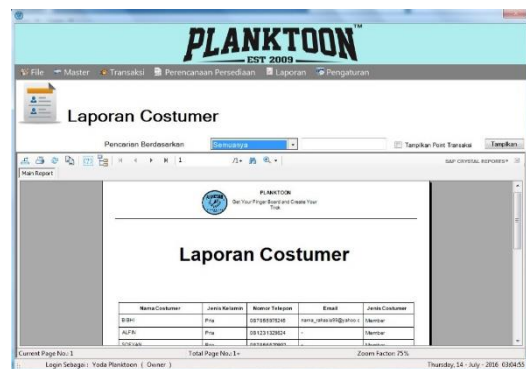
PLANKTOON™
EST 2009

File Master Transaksi Perencanaan Persediaan Laporan Pengaturan

Laporan Costumer

Pencarian Berdasarkan Semuanya Tampilkan Point Transaksi Tampilkan

1 /1+ SAP CRYSTAL REPORTS®

Main Report

PLANKTOON
Get Your Finger Board and Create Your Trick

Laporan Costumer

| Nama Costumer | Jenis Kelamin | Nomor Telepon | Email | Jenis Costumer |
|---|---|---|---|---|
| BISHI | Pria | 087868978245 | nama_rahasia99@yahoo.c | Member |
| ALFIN | Pria | 081231328824 | - | Member |
| SOFYAN | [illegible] | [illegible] | - | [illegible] |

Current Page No.: 1 Total Page No.: 1+ Zoom Factor: 75%

Login Sebagai : Yoda Planktoon ( Owner ) Thursday, 14 - July - 2016 03:04:55